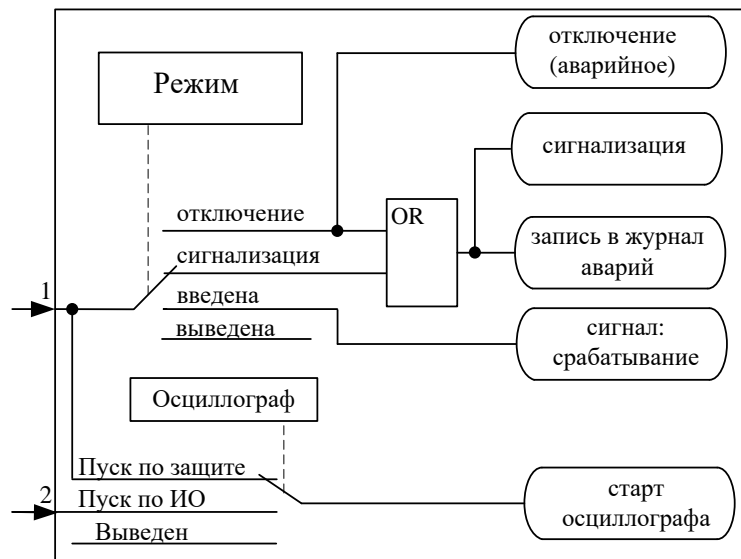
Режим

отключение (аварийное)

сигнализация

отключение

OR

запись в журнал аварий

сигнализация

1

введена

выведена

сигнал: срабатывание

Осциллограф

Пуск по защите

2

Пуск по ИО

Выведен

старт осциллографа